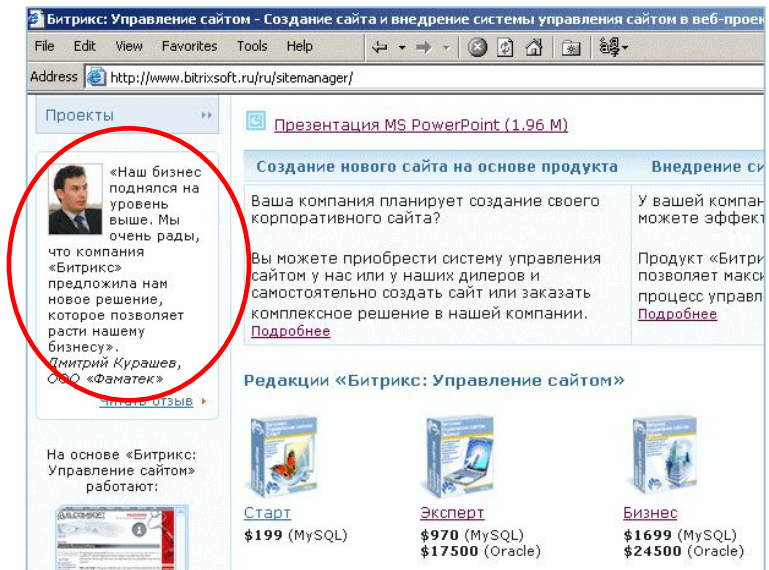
Битрикс: Управление сайтом - Создание сайта и внедрение системы управления сайтом в веб-проек

File Edit View Favorites Tools Help

Address http://www.bitrixsoft.ru/ru/sitemanager/

Проекты

«Наш бизнес поднялся на уровень выше. Мы очень рады, что компания «Битрикс» предложила нам новое решение, которое позволяет расти нашему бизнесу».
Дмитрий Курашев, ООО «Фаматек»

Читать отзыв

На основе «Битрикс: Управление сайтом» работают:

Презентация MS PowerPoint (1.96 M)

Создание нового сайта на основе продукта

Ваша компания планирует создание своего корпоративного сайта?

Вы можете приобрести систему управления сайтом у нас или у наших дилеров и самостоятельно создать сайт или заказать комплексное решение в нашей компании.
Подробнее

Внедрение си

У вашей компан можете эффект

Продукт «Битри позволяет макси процесс управл
Подробнее

Редакции «Битрикс: Управление сайтом»

Старт
$199 (MySQL)

Эксперт
$970 (MySQL)
$17500 (Oracle)

Бизнес
$1699 (MySQL)
$24500 (Oracle)